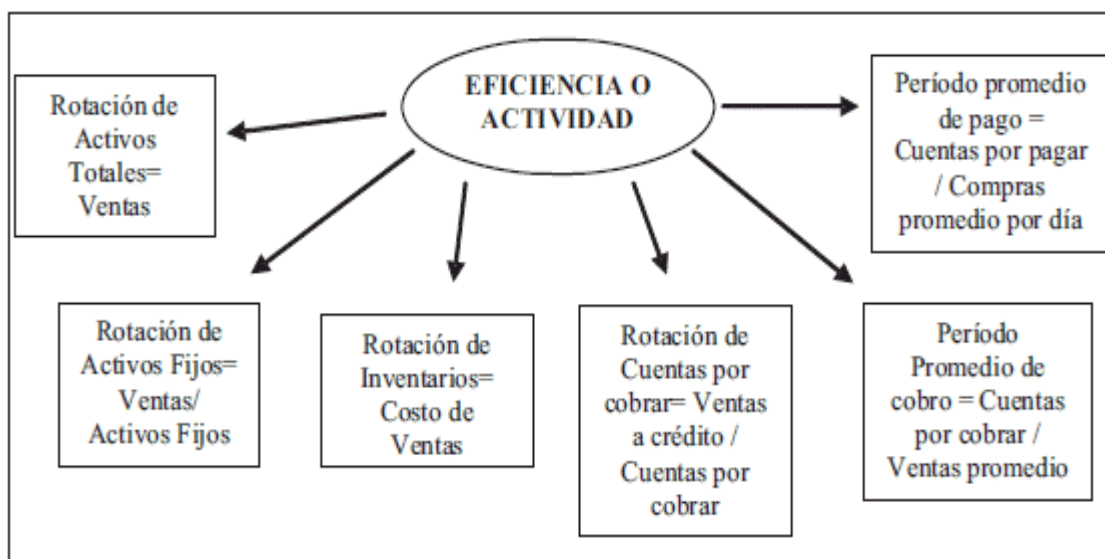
EFICIENCIA O ACTIVIDAD

Rotación de Activos Totales= Ventas

Período promedio de pago = Cuentas por pagar / Compras promedio por día

Rotación de Activos Fijos= Ventas/ Activos Fijos

Rotación de Inventarios= Costo de Ventas

Rotación de Cuentas por cobrar= Ventas a crédito / Cuentas por cobrar

Período Promedio de cobro = Cuentas por cobrar / Ventas promedio